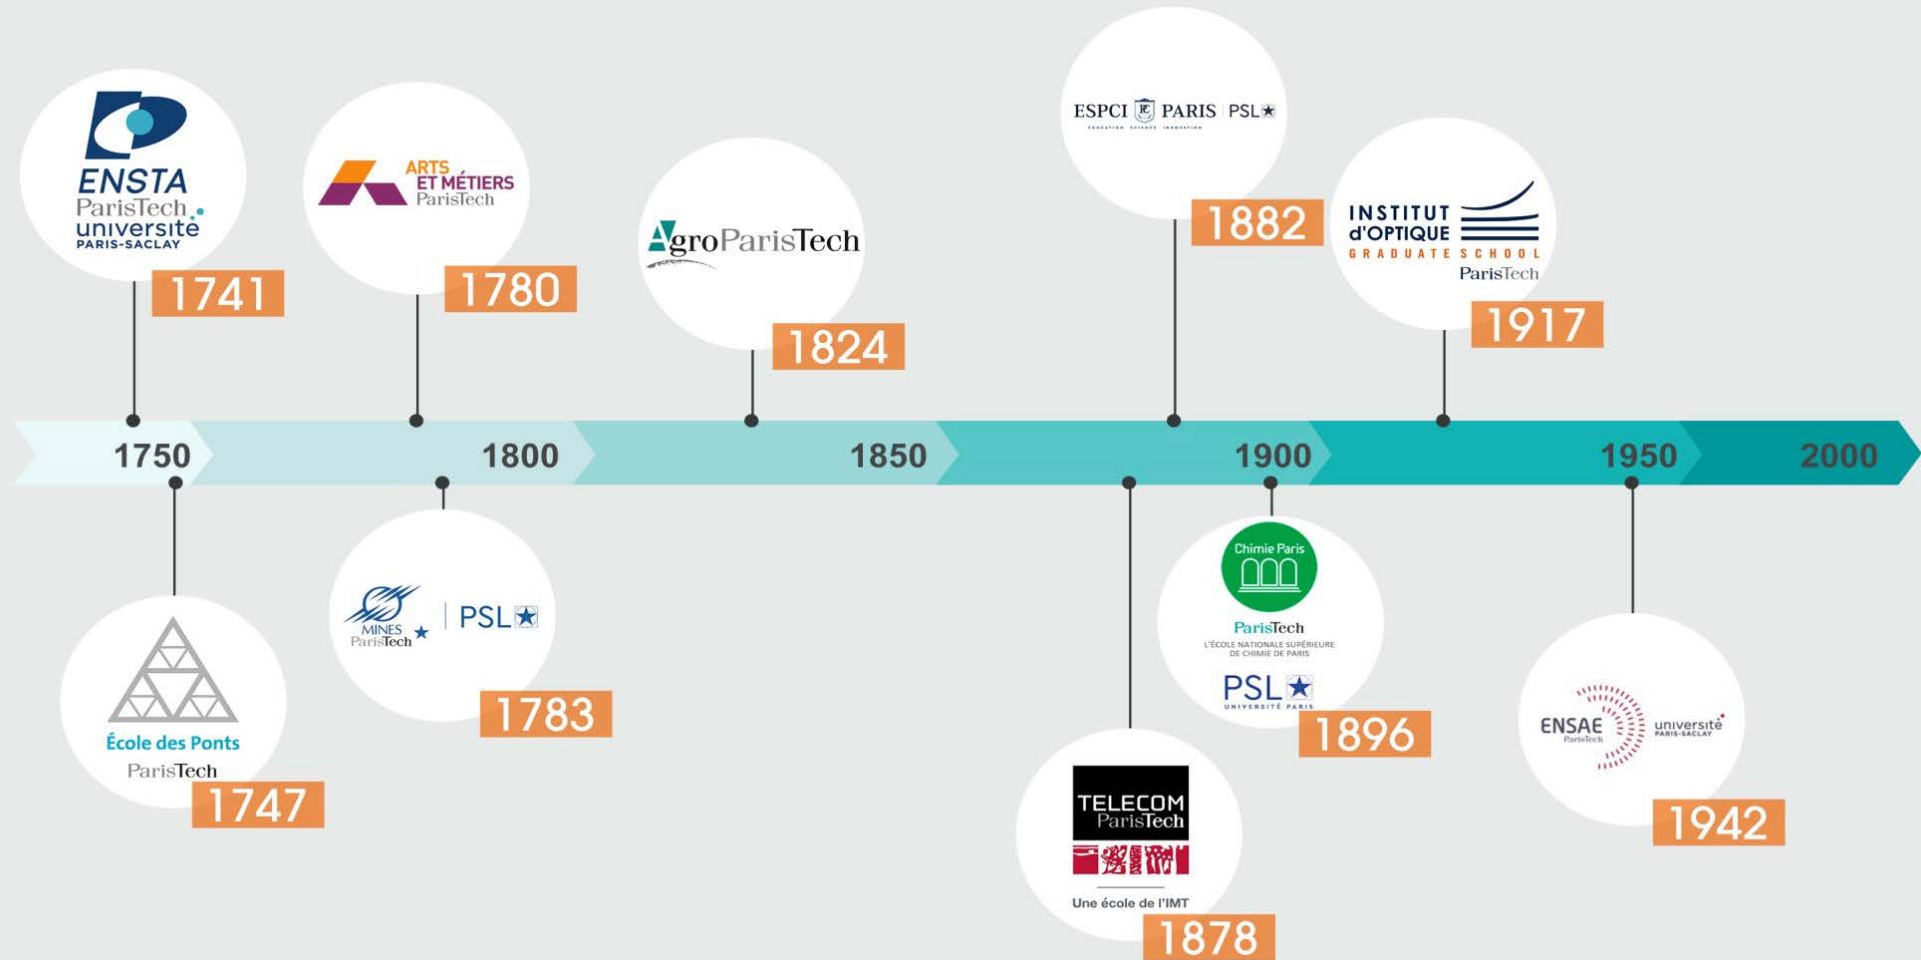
ENSTA ParisTech université PARIS-SACLAY
1741

ARTS ET MÉTIERS ParisTech
1780

AgroParisTech
1824

ESPCI PARIS PSL
1882

INSTITUT d'OPTIQUE GRADUATE SCHOOL ParisTech
1917

1750 1800 1850 1900 1950 2000

École des Ponts ParisTech
1747

MINES ParisTech PSL
1783

TELECOM ParisTech
Une école de l'IMT
1878

Chimie Paris ParisTech L'ÉCOLE NATIONALE SUPÉRIEURE DE CHIMIE DE PARIS PSL UNIVERSITÉ PARIS
1896

ENSAE ParisTech université PARIS-SACLAY
1942